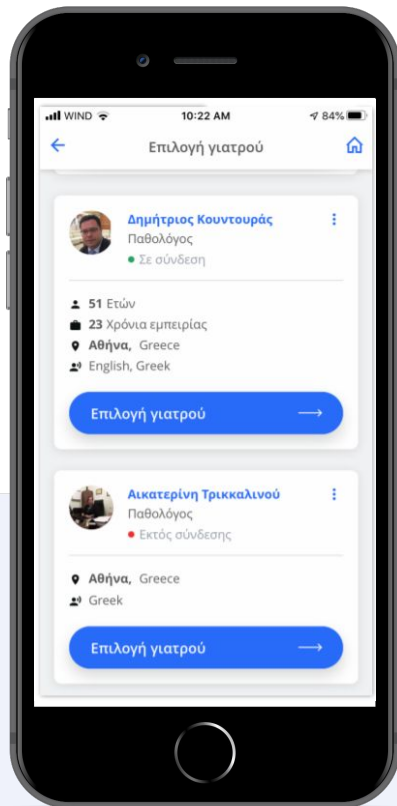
WIND 10:22 AM 84%

Επιλογή γιατρού

Δημήτριος Κουντουράς
Παθολόγος
Σε σύνδεση

51 Ετών
23 Χρόνια εμπειρίας
Αθήνα, Greece
English, Greek

Επιλογή γιατρού

Αικατερίνη Τρικκαλινού
Παθολόγος
Εκτός σύνδεσης

Αθήνα, Greece
Greek

Επιλογή γιατρού